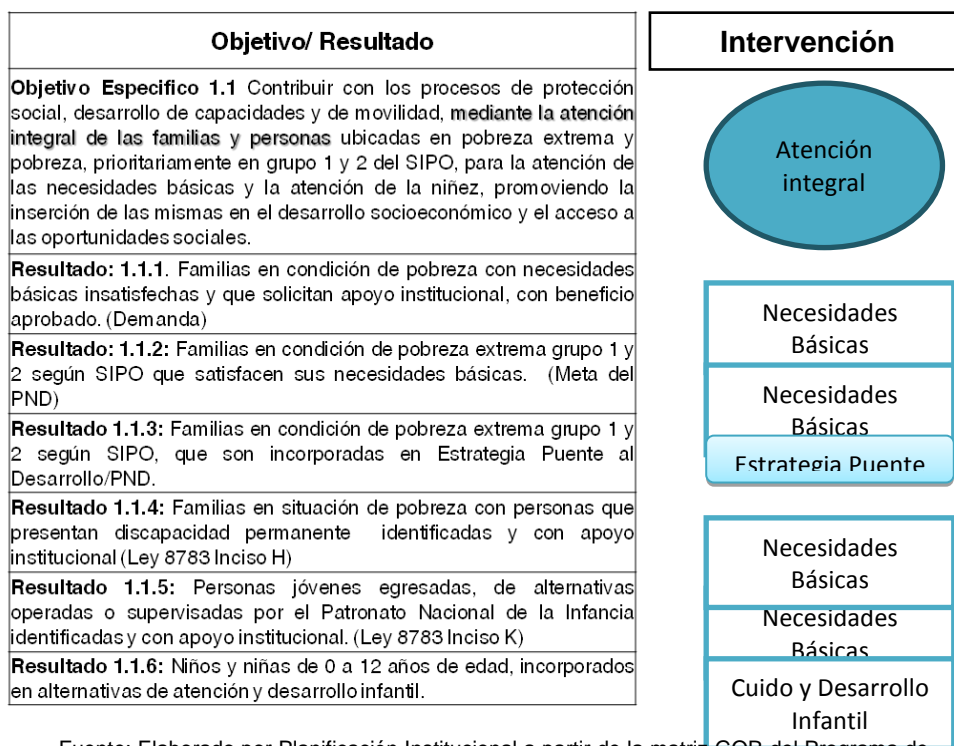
| Objetivo/ Resultado |
|---|
| **Objetivo Especifico 1.1** Contribuir con los procesos de protección social, desarrollo de capacidades y de movilidad, **mediante la atención integral de las familias y personas** ubicadas en pobreza extrema y pobreza, prioritariamente en grupo 1 y 2 del SIPO, para la atención de las necesidades básicas y la atención de la niñez, promoviendo la inserción de las mismas en el desarrollo socioeconómico y el acceso a las oportunidades sociales. |
| **Resultado: 1.1.1**. Familias en condición de pobreza con necesidades básicas insatisfechas y que solicitan apoyo institucional, con beneficio aprobado. (Demanda) |
| **Resultado: 1.1.2:** Familias en condición de pobreza extrema grupo 1 y 2 según SIPO que satisfacen sus necesidades básicas. (Meta del PND) |
| **Resultado 1.1.3:** Familias en condición de pobreza extrema grupo 1 y 2 según SIPO, que son incorporadas en Estrategia Puente al Desarrollo/PND. |
| **Resultado 1.1.4:** Familias en situación de pobreza con personas que presentan discapacidad permanente identificadas y con apoyo institucional (Ley 8783 Inciso H) |
| **Resultado 1.1.5:** Personas jóvenes egresadas, de alternativas operadas o supervisadas por el Patronato Nacional de la Infancia identificadas y con apoyo institucional. (Ley 8783 Inciso K) |
| **Resultado 1.1.6:** Niños y niñas de 0 a 12 años de edad, incorporados en alternativas de atención y desarrollo infantil. |

Intervención

Atención integral

Necesidades Básicas

Necesidades Básicas

Estrategia Puente

Necesidades Básicas

Necesidades Básicas

Cuido y Desarrollo Infantil

Fuente: Elaborado por Planificación Institucional a partir de la matriz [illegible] del Programa de